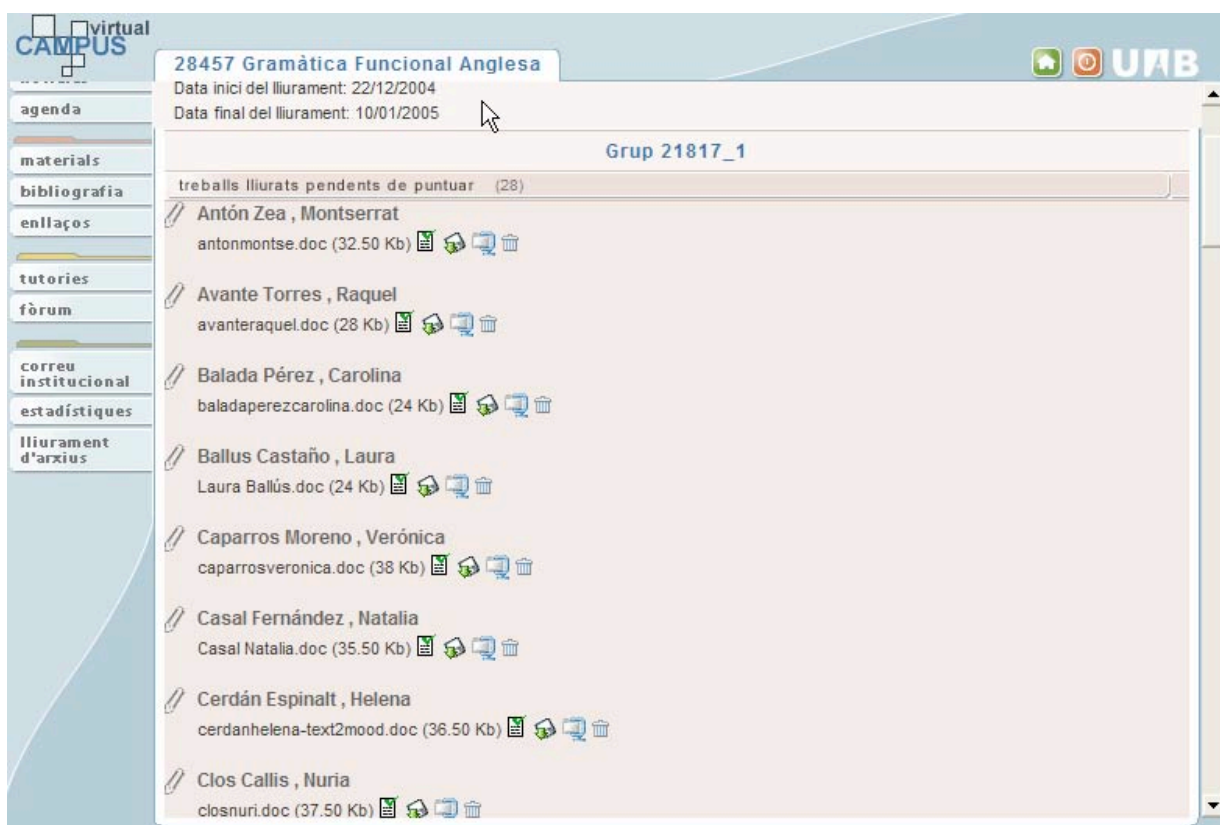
virtual CAMPUS

28457 Gramàtica Funcional Anglesa

UAB

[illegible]
agenda
materials
bibliografia
enllaços
tutories
fòrum
correu institucional
estadístiques
lliurament d'arxius

Data inici del lliurament: 22/12/2004
Data final del lliurament: 10/01/2005

Grup 21817_1

treballs lliurats pendents de puntuar (28)

Antón Zea , Montserrat
antonmontse.doc (32.50 Kb)

Avante Torres , Raquel
avanteraquel.doc (28 Kb)

Balada Pérez , Carolina
baladaperezcarolina.doc (24 Kb)

Ballus Castaño , Laura
Laura Ballús.doc (24 Kb)

Caparros Moreno , Verónica
caparrosveronica.doc (38 Kb)

Casal Fernández , Natalia
Casal Natalia.doc (35.50 Kb)

Cerdán Espinalt , Helena
cerdanhelena-text2mood.doc (36.50 Kb)

Clos Callis , Nuria
closnuri.doc (37.50 Kb)